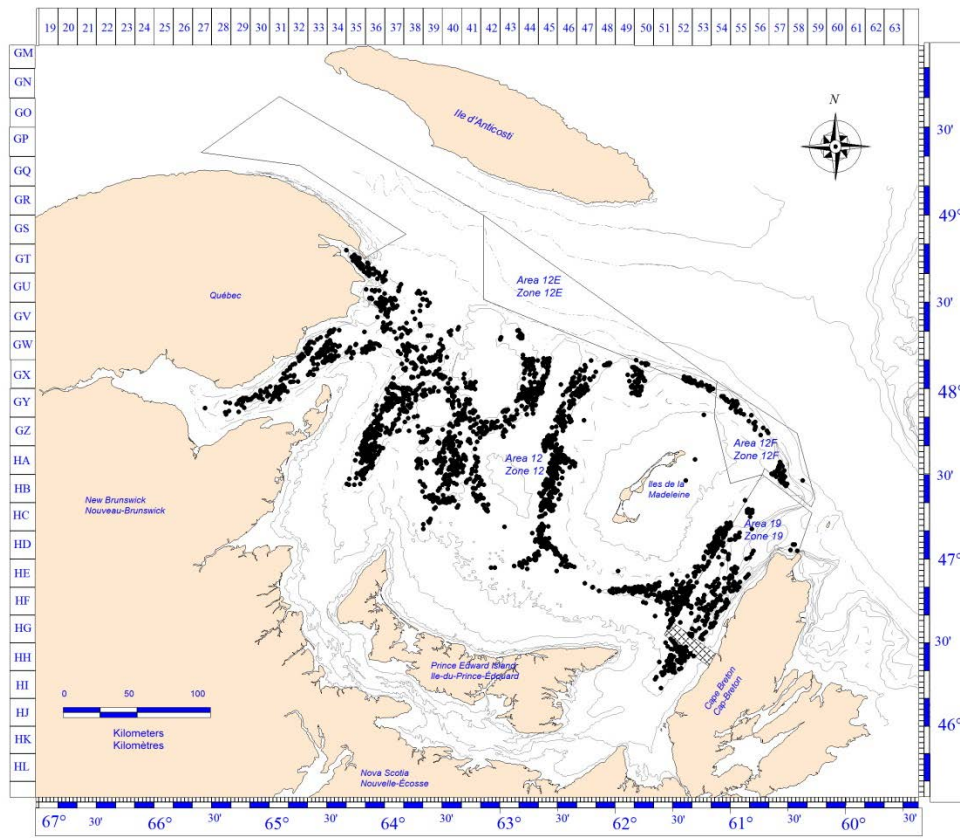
19 20 21 22 23 24 25 26 27 28 29 30 31 32 33 34 35 36 37 38 39 40 41 42 43 44 45 46 47 48 49 50 51 52 53 54 55 56 57 58 59 60 61 62 63

GM
GN
GO
GP
GQ
GR
GS
GT
GU
GV
GW
GX
GY
GZ
HA
HB
HC
HD
HE
HF
HG
HH
HI
HJ
HK
HL

N

Ile d'Anticosti

Québec

Area 12E
Zone 12E

Area 12
Zone 12

Iles de la Madeleine

Area 12F
Zone 12F

Area 19
Zone 19

New Brunswick
Nouveau-Brunswick

Prince Edward Island
Ile-du-Prince-Edouard

Cape Breton
Cap-Breton

Nova Scotia
Nouvelle-Écosse

0 50 100
Kilometers
Kilomètres

30'
49°
30'
48°
30'
47°
30'
46°

67° 30' 66° 30' 65° 30' 64° 30' 63° 30' 62° 30' 61° 30' 60° 30'